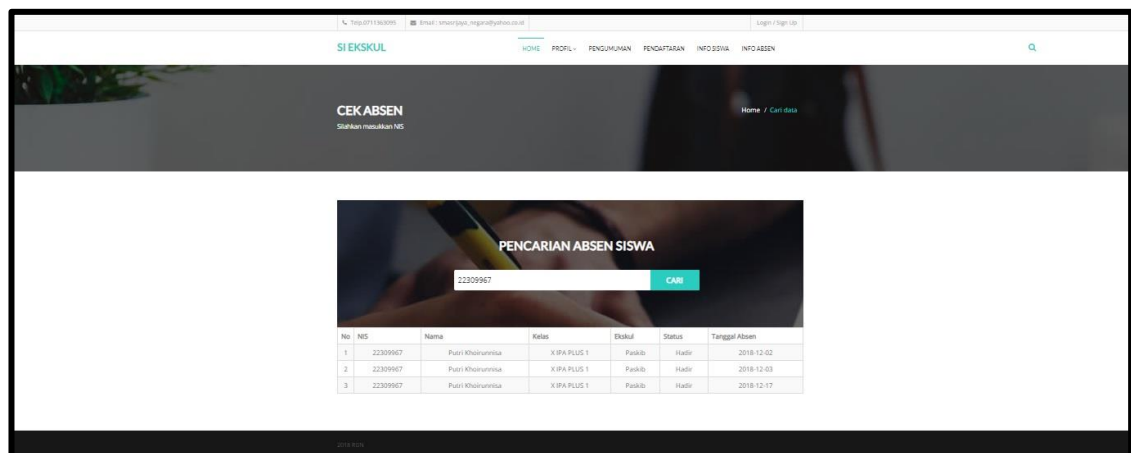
Telp.0711363095 Email : smasrijaya_negara@yahoo.co.id Login / Sign Up

SI EKSKUL

HOME PROFIL PENGUMUMAN PENDAFTARAN INFO SISWA INFO ABSEN

CEK ABSEN
Silahkan masukkan NIS

Home / Cari data

PENCARIAN ABSEN SISWA

22309967 CARI

| No | NIS | Nama | Kelas | Ekskul | Status | Tanggal Absen |
|---|---|---|---|---|---|---|
| 1 | 22309967 | Putri Khoirunnisa | X IPA PLUS 1 | Paskib | Hadir | 2018-12-02 |
| 2 | 22309967 | Putri Khoirunnisa | X IPA PLUS 1 | Paskib | Hadir | 2018-12-03 |
| 3 | 22309967 | Putri Khoirunnisa | X IPA PLUS 1 | Paskib | Hadir | 2018-12-17 |

2018 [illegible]